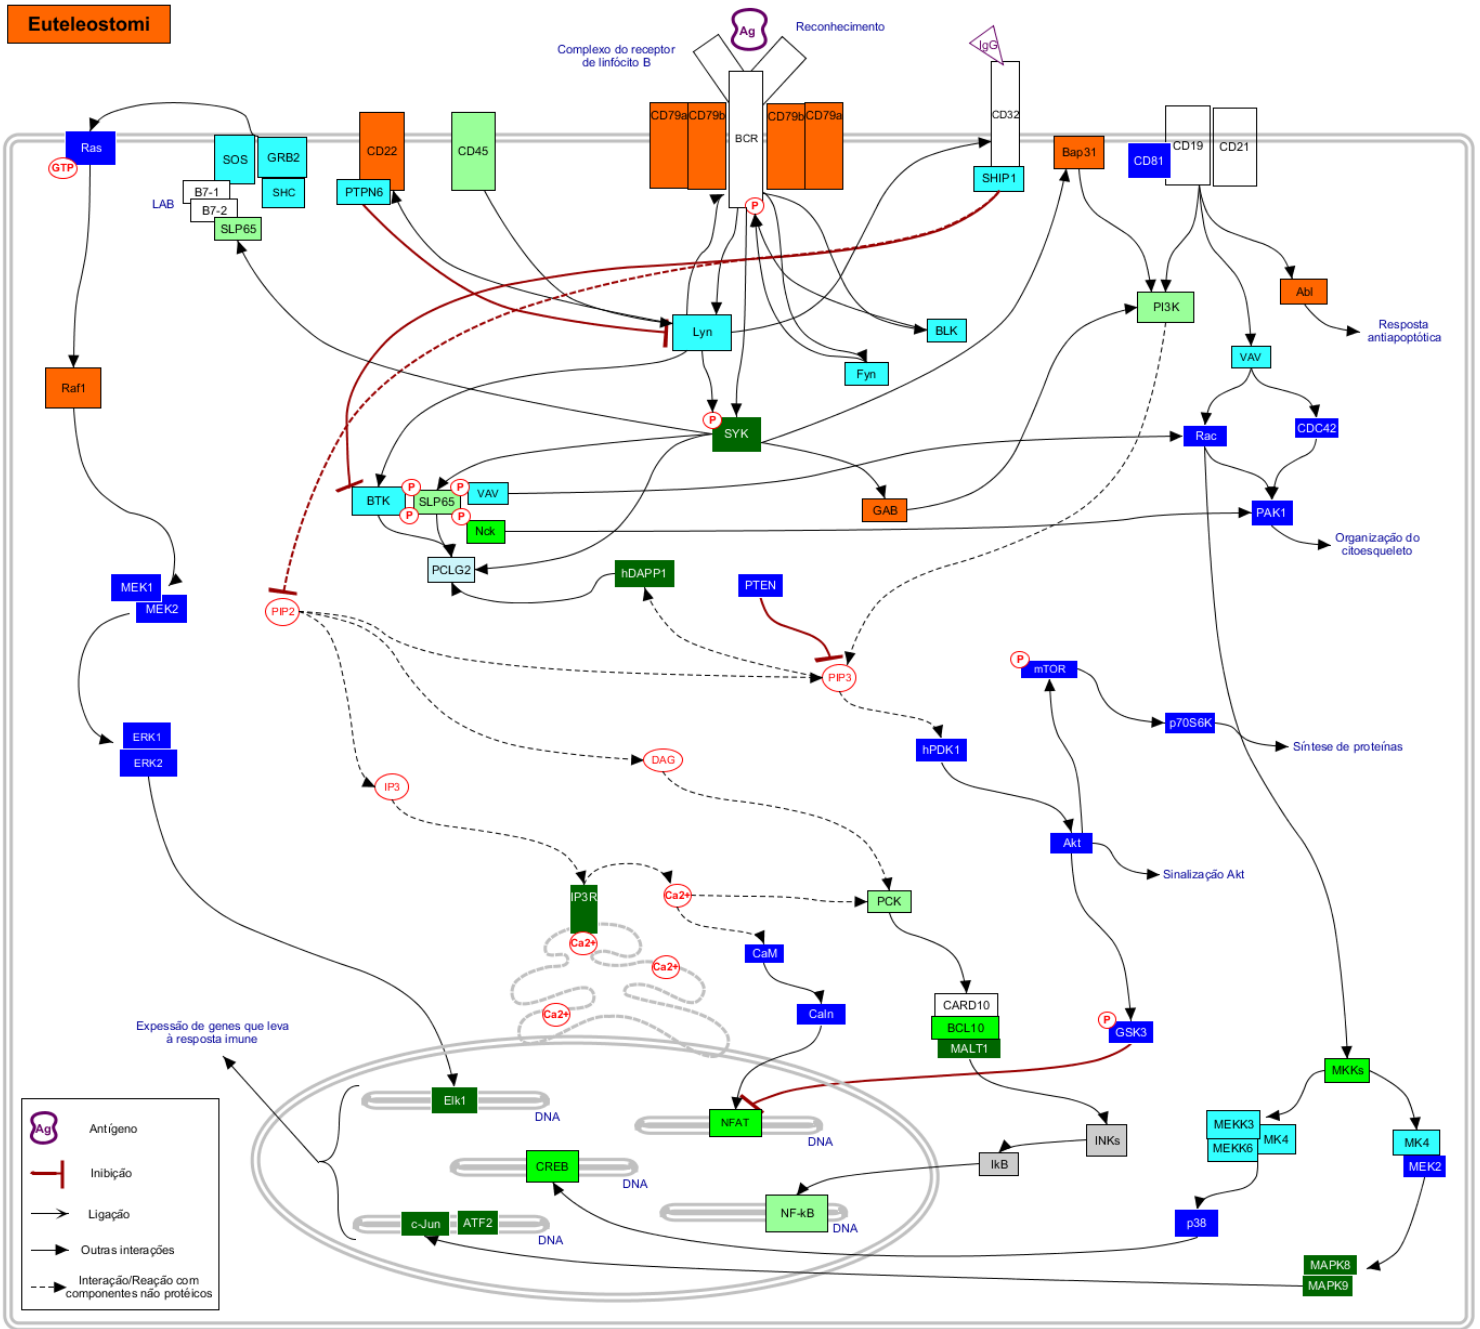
Euteleostomi

Ag
Reconhecimento
Complexo do receptor de linfócito B
IgG

Ras
GTP
SOS
GRB2
SHC
B7-1
B7-2
LAB
SLP65
CD22
PTPN6
CD45
CD79a
CD79b
BCR
CD79b
CD79a
CD32
SHIP1
Bap31
CD81
CD19
CD21
P
Lyn
BLK
Fyn
PI3K
Abl
Resposta antiapoptótica
VAV
Raf1
P
SYK
Rac
CDC42
BTK
P
SLP65
P
VAV
P
P
Nck
GAB
PAK1
Organização do citoesqueleto
PCLG2
hDAPP1
PTEN
MEK1
MEK2
PIP2
PIP3
P
mTOR
p70S6K
Síntese de proteínas
ERK1
ERK2
hPDK1
DAG
IP3
Akt
Sinalização Akt
IP3R
Ca2+
PCK
Ca2+
CaM
Ca2+
Ca2+
CARD10
Caln
BCL10
MALT1
P
GSK3
Expressão de genes que leva à resposta imune
MKKs
Elk1
DNA
NFAT
DNA
INKs
MEKK3
MK4
MEKK6
MK4
MEK2
CREB
DNA
IkB
NF-kB
DNA
p38
c-Jun
ATF2
DNA
MAPK8
MAPK9

Ag
Antígeno
Inibição
Ligação
Outras interações
Interação/Reação com componentes não protéicos